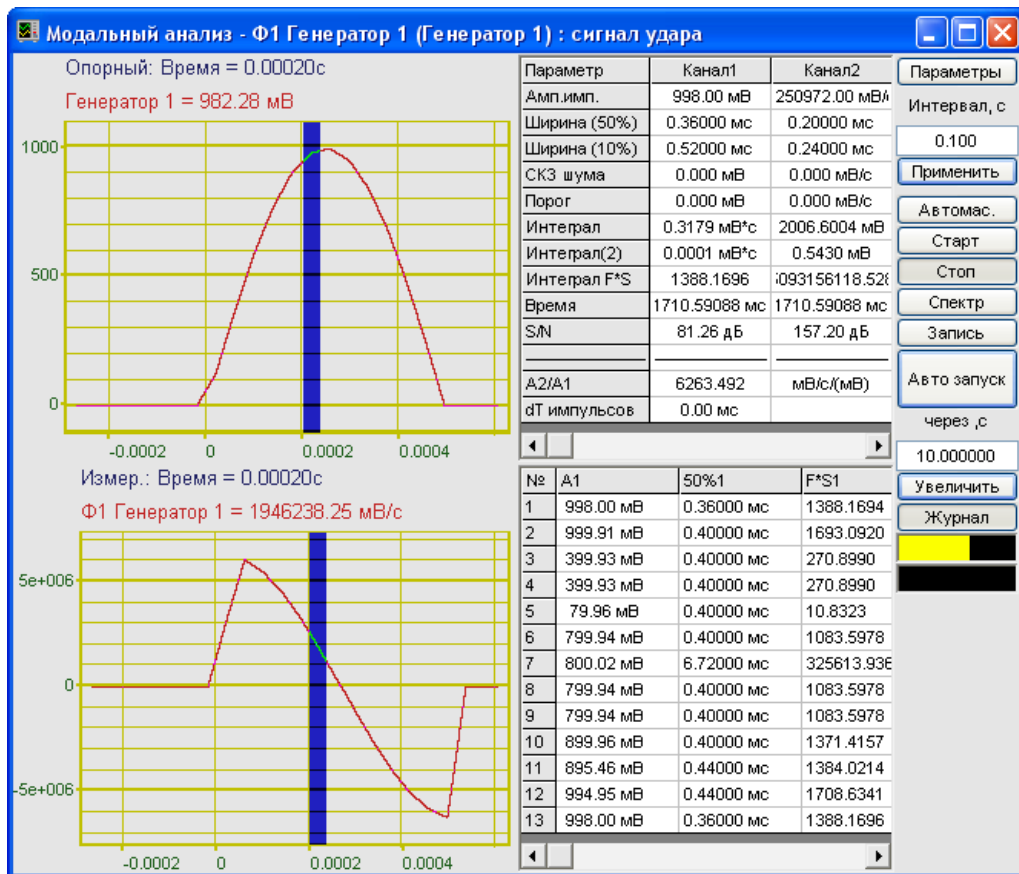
Модальный анализ - Ф1 Генератор 1 (Генератор 1) : сигнал удара

Опорный: Время = 0.00020с
Генератор 1 = 982.28 мВ

1000
500
0
-0.0002
0
0.0002
0.0004

Измер.: Время = 0.00020с
Ф1 Генератор 1 = 1946238.25 мВ/с

5e+006
0
-5e+006
-0.0002
0
0.0002
0.0004

| Параметр | Канал1 | Канал2 |
|---|---|---|
| Амп.имп. | 998.00 мВ | 250972.00 мВ/ |
| Ширина (50%) | 0.36000 мс | 0.20000 мс |
| Ширина (10%) | 0.52000 мс | 0.24000 мс |
| СКЗ шума | 0.000 мВ | 0.000 мВ/с |
| Порог | 0.000 мВ | 0.000 мВ/с |
| Интеграл | 0.3179 мВ*с | 2006.6004 мВ |
| Интеграл(2) | 0.0001 мВ*с | 0.5430 мВ |
| Интеграл F*S | 1388.1696 | 093156118.528 |
| Время | 1710.59088 мс | 1710.59088 мс |
| S/N | 81.26 дБ | 157.20 дБ |
| | | |
| A2/A1 | 6263.492 | мВ/с/(мВ) |
| dT импульсов | 0.00 мс | |

| № | A1 | 50%1 | F*S1 |
|---|---|---|---|
| 1 | 998.00 мВ | 0.36000 мс | 1388.1694 |
| 2 | 999.91 мВ | 0.40000 мс | 1693.0920 |
| 3 | 399.93 мВ | 0.40000 мс | 270.8990 |
| 4 | 399.93 мВ | 0.40000 мс | 270.8990 |
| 5 | 79.96 мВ | 0.40000 мс | 10.8323 |
| 6 | 799.94 мВ | 0.40000 мс | 1083.5978 |
| 7 | 800.02 мВ | 6.72000 мс | 325613.938 |
| 8 | 799.94 мВ | 0.40000 мс | 1083.5978 |
| 9 | 799.94 мВ | 0.40000 мс | 1083.5978 |
| 10 | 899.96 мВ | 0.40000 мс | 1371.4157 |
| 11 | 895.46 мВ | 0.44000 мс | 1384.0214 |
| 12 | 994.95 мВ | 0.44000 мс | 1708.6341 |
| 13 | 998.00 мВ | 0.36000 мс | 1388.1696 |

Параметры
Интервал, с
0.100
Применить
Автомас.
Старт
Стоп
Спектр
Запись
Авто запуск
через ,с
10.000000
Увеличить
Журнал